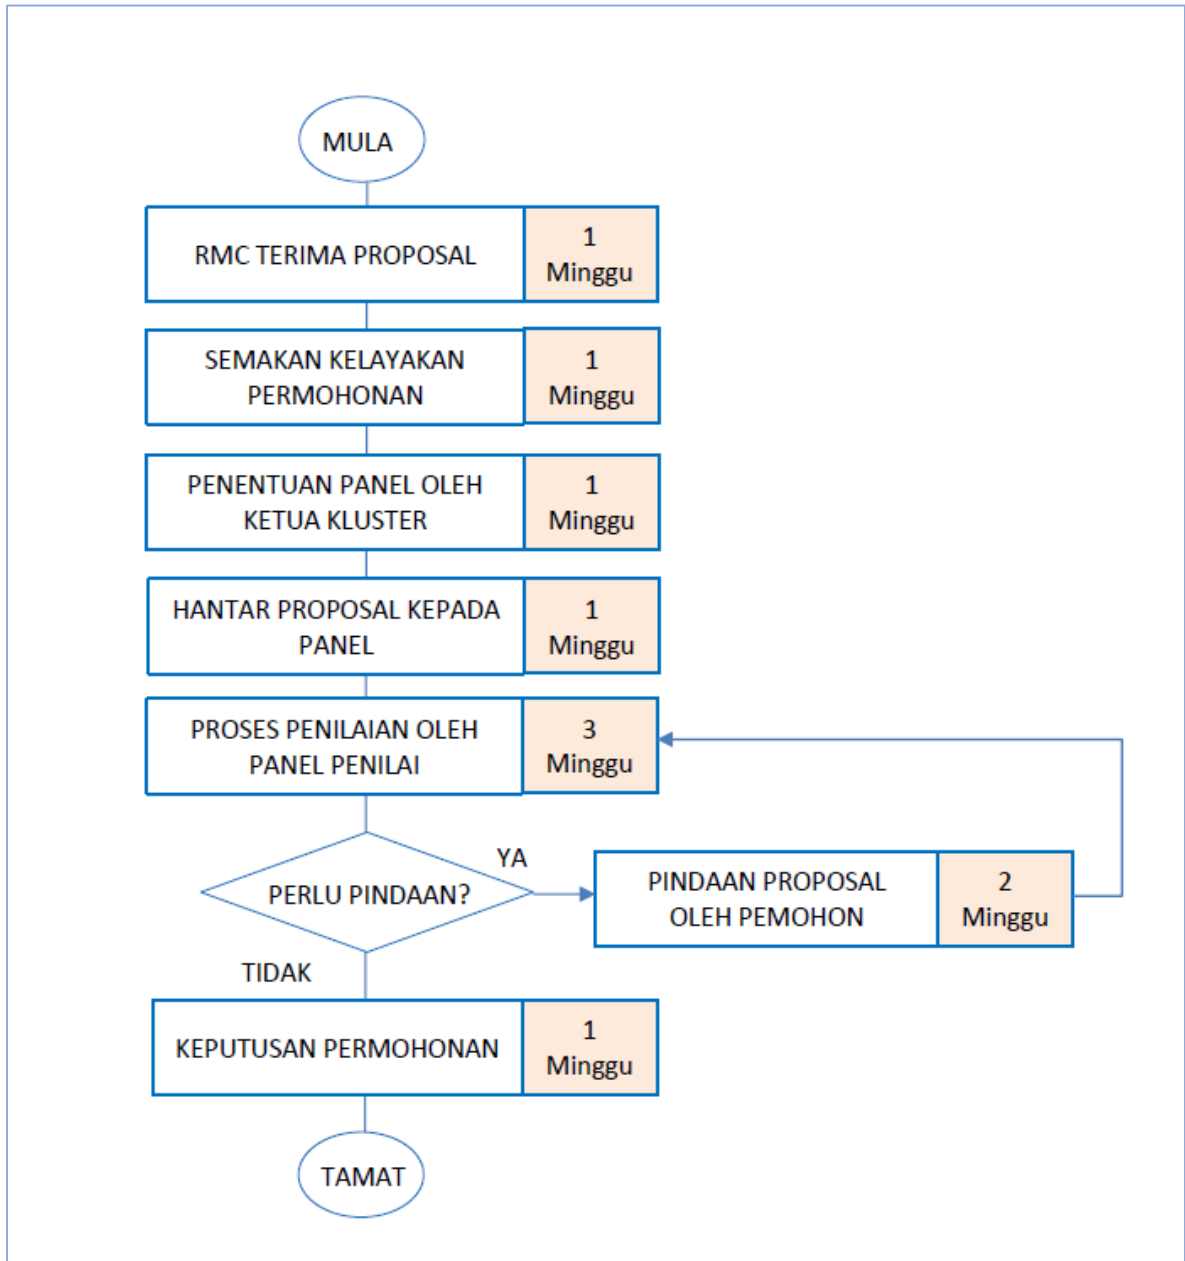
MULA

RMC TERIMA PROPOSAL

1 Minggu

SEMAKAN KELAYAKAN PERMOHONAN

1 Minggu

PENENTUAN PANEL OLEH KETUA KLUSTER

1 Minggu

HANTAR PROPOSAL KEPADA PANEL

1 Minggu

PROSES PENILAIAN OLEH PANEL PENILAI

3 Minggu

PERLU PINDAAN?

YA

PINDAAN PROPOSAL OLEH PEMOHON

2 Minggu

TIDAK

KEPUTUSAN PERMOHONAN

1 Minggu

TAMAT